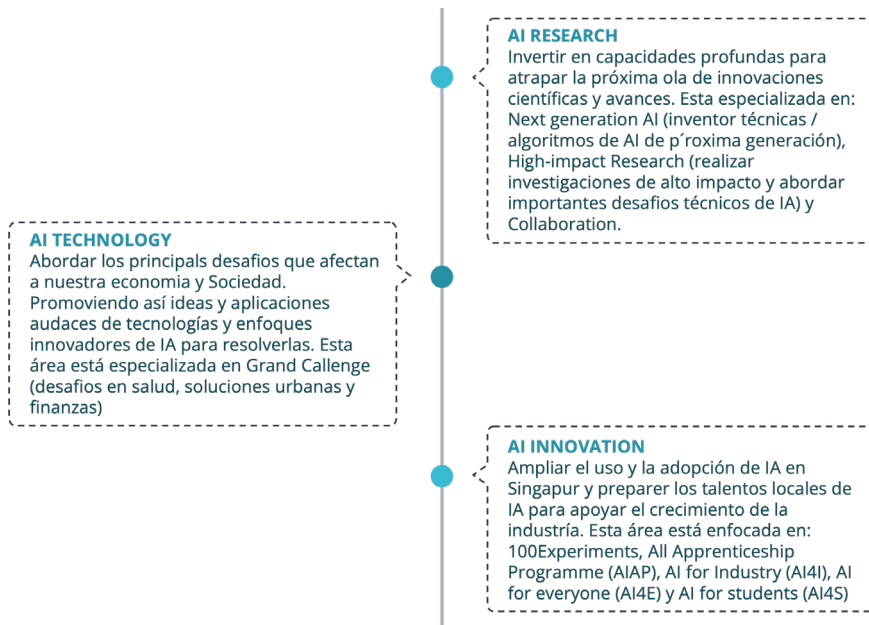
AI RESEARCH
Invertir en capacidades profundas para atrapar la próxima ola de innovaciones científicas y avances. Esta especializada en: Next generation AI (inventor técnicas / algoritmos de AI de p´roxima generación), High-impact Research (realizar investigaciones de alto impacto y abordar importantes desafios técnicos de IA) y Collaboration.

AI TECHNOLOGY
Abordar los principals desafios que afectan a nuestra economia y Sociedad. Promoviendo así ideas y aplicaciones audaces de tecnologías y enfoques innovadores de IA para resolverlas. Esta área está especializada en Grand Callenge (desafios en salud, soluciones urbanas y finanzas)

AI INNOVATION
Ampliar el uso y la adopción de IA en Singapur y preparer los talentos locales de IA para apoyar el crecimiento de la industría. Esta área está enfocada en: 100Experiments, All Apprenticeship Programme (AIAP), AI for Industry (AI4I), AI for everyone (AI4E) y AI for students (AI4S)